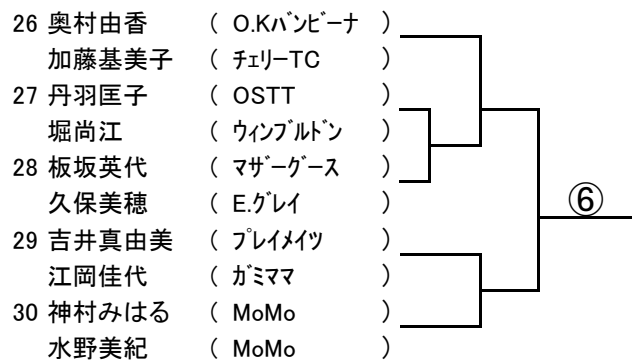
26 奥村由香 ( O.Kバンビーナ )
加藤基美子 ( チェリーTC )
27 丹羽匡子 ( OSTT )
堀尚江 ( ウィンブルドン )
28 板坂英代 ( マザーグース )
久保美穂 ( E.グレイ )
29 吉井真由美 ( プレイメイツ )
江岡佳代 ( ガミママ )
30 神村みはる ( MoMo )
水野美紀 ( MoMo )

⑥